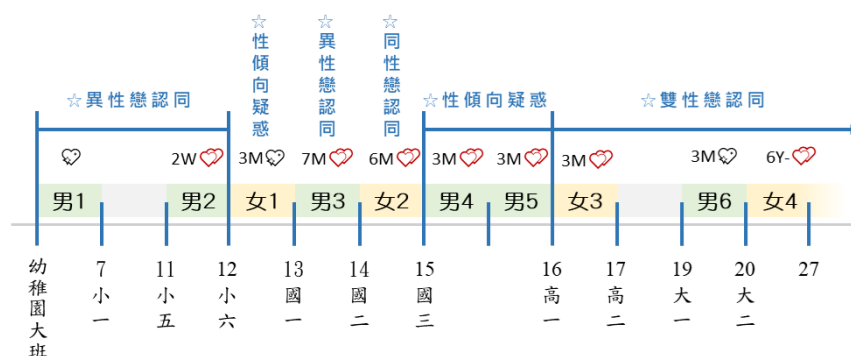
☆異性戀認同

☆性傾向疑惑

☆異性戀認同

☆同性戀認同

☆性傾向疑惑

☆雙性戀認同

2W

3M

7M

6M

3M

3M

3M

3M

6Y-

男1

男2

女1

男3

女2

男4

男5

女3

男6

女4

幼稚園大班

7 小一

11 小五

12 小六

13 國一

14 國二

15 國三

16 高一

17 高二

19 大一

20 大二

27